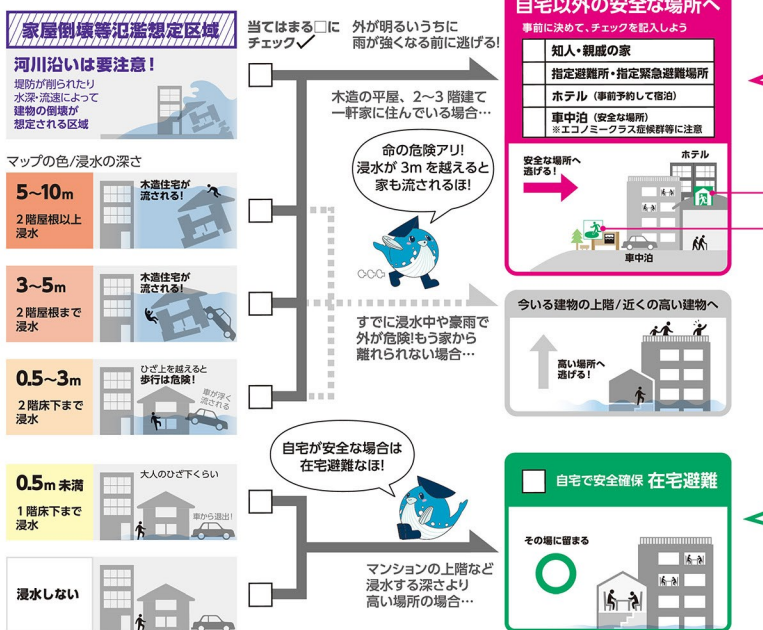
家屋倒壊等氾濫想定区域

河川沿いは要注意！

堤防が削られたり水深・流速によって建物の倒壊が想定される区域

マップの色/浸水の深さ

5~10m
2階屋根以上浸水

木造住宅が流される！

3~5m
2階屋根まで浸水

木造住宅が流される！

0.5~3m
2階床下まで浸水

ひざ上を越えると歩行は危険！

車が浮く流される

0.5m 未満
1階床下まで浸水

大人のひざ下くらい

車から退出！

浸水しない

当てはまる□にチェック✓

外が明るいうちに雨が強くなる前に逃げる!

木造の平屋、2~3階建て一軒家に住んでいる場合…

命の危険アリ！浸水が3mを越えると家も流されるぽ！

すでに浸水中や豪雨で外が危険!もう家から離れられない場合…

自宅が安全な場合は在宅避難なぽ！

マンションの上階など浸水する深さより高い場所の場合…

自宅以外の安全な場所へ

事前に決めて、チェックを記入しよう

| | |
|---|---|
| | 知人・親戚の家 |
| | 指定避難所・指定緊急避難場所 |
| | ホテル（事前予約して宿泊） |
| | 車中泊（安全な場所）※エコノミークラス症候群等に注意 |

安全な場所へ逃げる！

ホテル

車中泊

今いる建物の上階/近くの高い建物へ

高い場所へ逃げる！

自宅で安全確保 在宅避難

その場に留まる